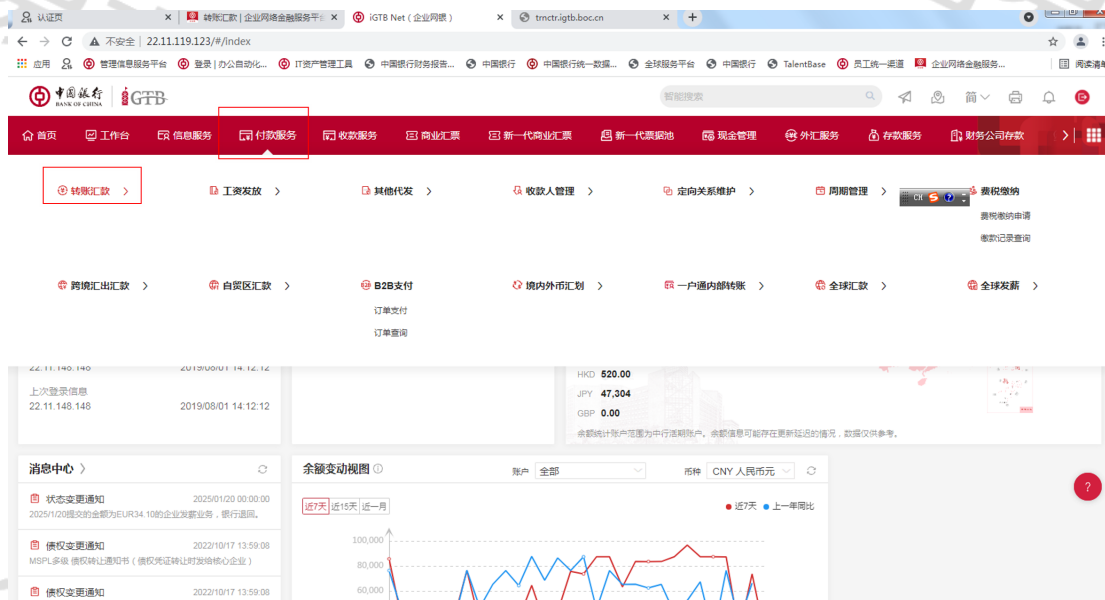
认证页 ×
转账汇款 | 企业网络金融服务平台 ×
iGTB Net（企业网银） ×
trnctr.igtb.boc.cn ×
+

不安全 | 22.11.119.123/#/index

应用　管理信息服务平台　登录 | 办公自动化...　IT资产管理工具　中国银行财务报告...　中国银行　中国银行统一数据...　全球服务平台　中国银行　TalentBase　员工统一渠道　企业网络金融服务...　阅读清单

中国银行 BANK OF CHINA　iGTB

智能搜索

简

首页　工作台　信息服务　付款服务　收款服务　商业汇票　新一代商业汇票　新一代票据池　现金管理　外汇服务　存款服务　财务公司存款

转账汇款 ›
工资发放 ›
其他代发 ›
收款人管理 ›
定向关系维护 ›
周期管理 ›
费税缴纳
费税缴纳申请
缴款记录查询

跨境汇出汇款 ›
自贸区汇款 ›
B2B支付
订单支付
订单查询
境内外币汇划 ›
一户通内部转账 ›
全球汇款 ›
全球发薪 ›

22.11.148.148　2019/08/01 14:12:12
上次登录信息
22.11.148.148　2019/08/01 14:12:12

HKD 520.00
JPY 47,304
GBP 0.00
余额统计账户范围为中行适期账户。余额信息可能存在更新延迟的情况，数据仅供参考。

消息中心 ›
状态变更通知　2025/01/20 00:00:00
2025/1/20提交的金额为EUR34.10的企业发薪业务，银行退回。
债权变更通知　2022/10/17 13:59:08
MSPL多级 债权转让通知书（债权凭证转让时发给核心企业）
债权变更通知　2022/10/17 13:59:08

余额变动视图
账户　全部
币种　CNY 人民币元
近7天　近15天　近一月
近7天　上一年同比
100,000
80,000
60,000